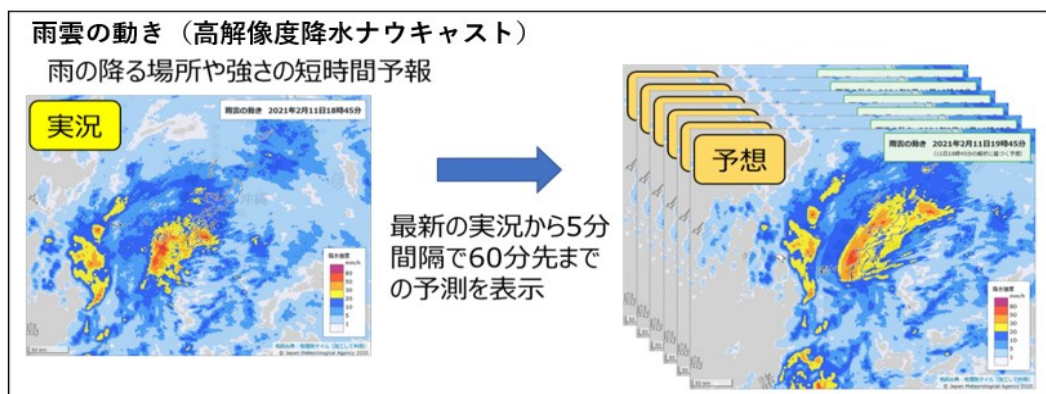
雨雲の動き（高解像度降水ナウキャスト）
雨の降る場所や強さの短時間予報

実況

雨雲の動き 2021年2月11日18時45分

降水強度
mm/h
80
50
30
20
10
5
1

© Japan Meteorological Agency 2020

最新の実況から5分間隔で60分先までの予測を表示

予想

雨雲の動き 2021年2月11日19時45分
(11日18時45分の解析に基づく予想)

降水強度
mm/h
80
50
30
20
10
5
1

© Japan Meteorological Agency 2020